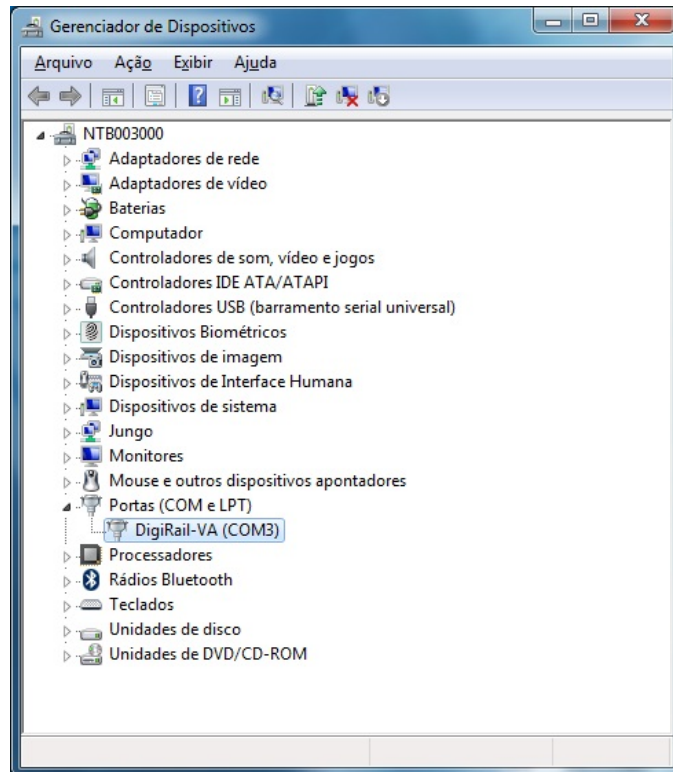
Gerenciador de Dispositivos

Arquivo Ação Exibir Ajuda

NTB003000
Adaptadores de rede
Adaptadores de vídeo
Baterias
Computador
Controladores de som, vídeo e jogos
Controladores IDE ATA/ATAPI
Controladores USB (barramento serial universal)
Dispositivos Biométricos
Dispositivos de imagem
Dispositivos de Interface Humana
Dispositivos de sistema
Jungo
Monitores
Mouse e outros dispositivos apontadores
Portas (COM e LPT)
DigiRail-VA (COM3)
Processadores
Rádios Bluetooth
Teclados
Unidades de disco
Unidades de DVD/CD-ROM